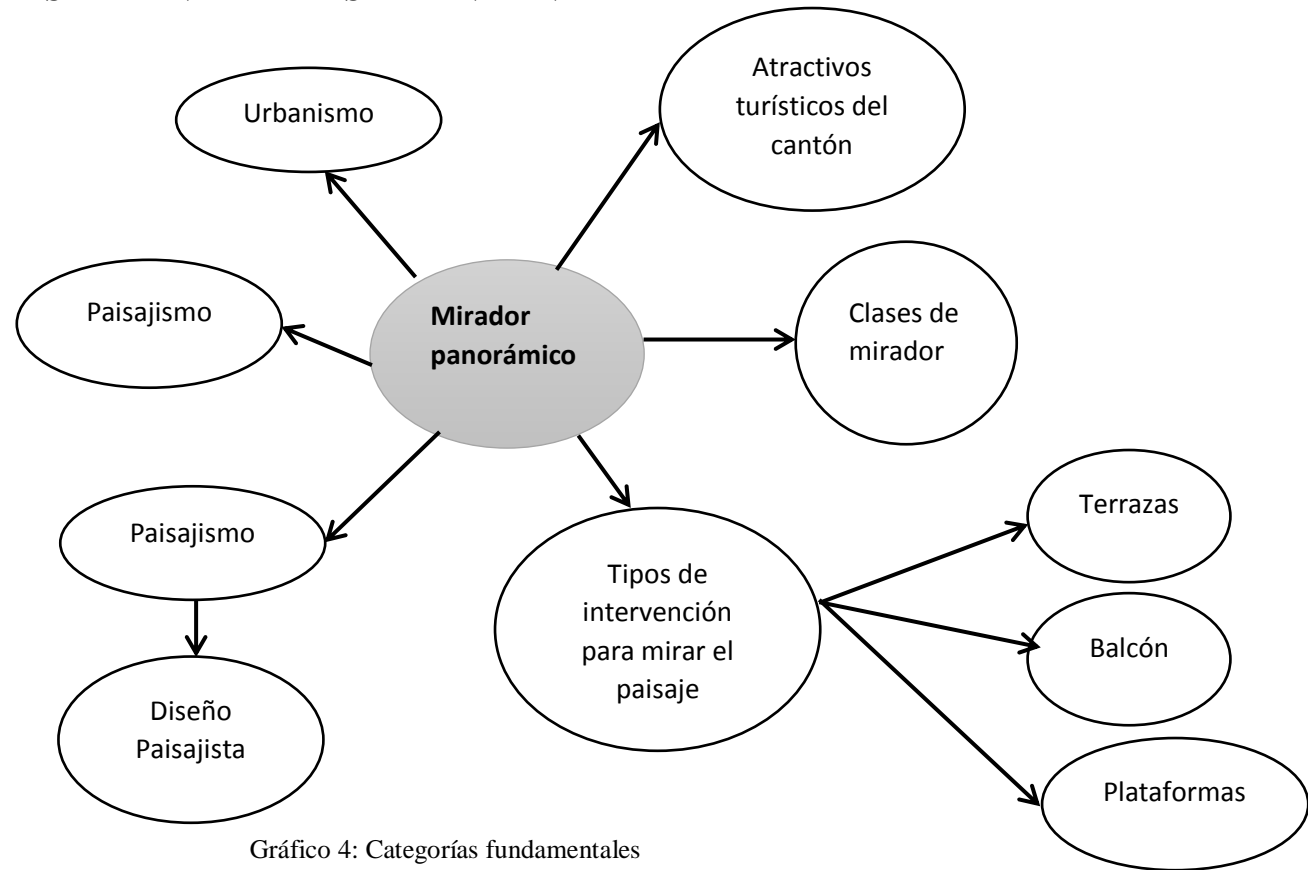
Urbanismo

Atractivos turísticos del cantón

Paisajismo

Mirador panorámico

Clases de mirador

Paisajismo

Diseño Paisajista

Tipos de intervención para mirar el paisaje

Terrazas

Balcón

Plataformas

Gráfico 4: Categorías fundamentales